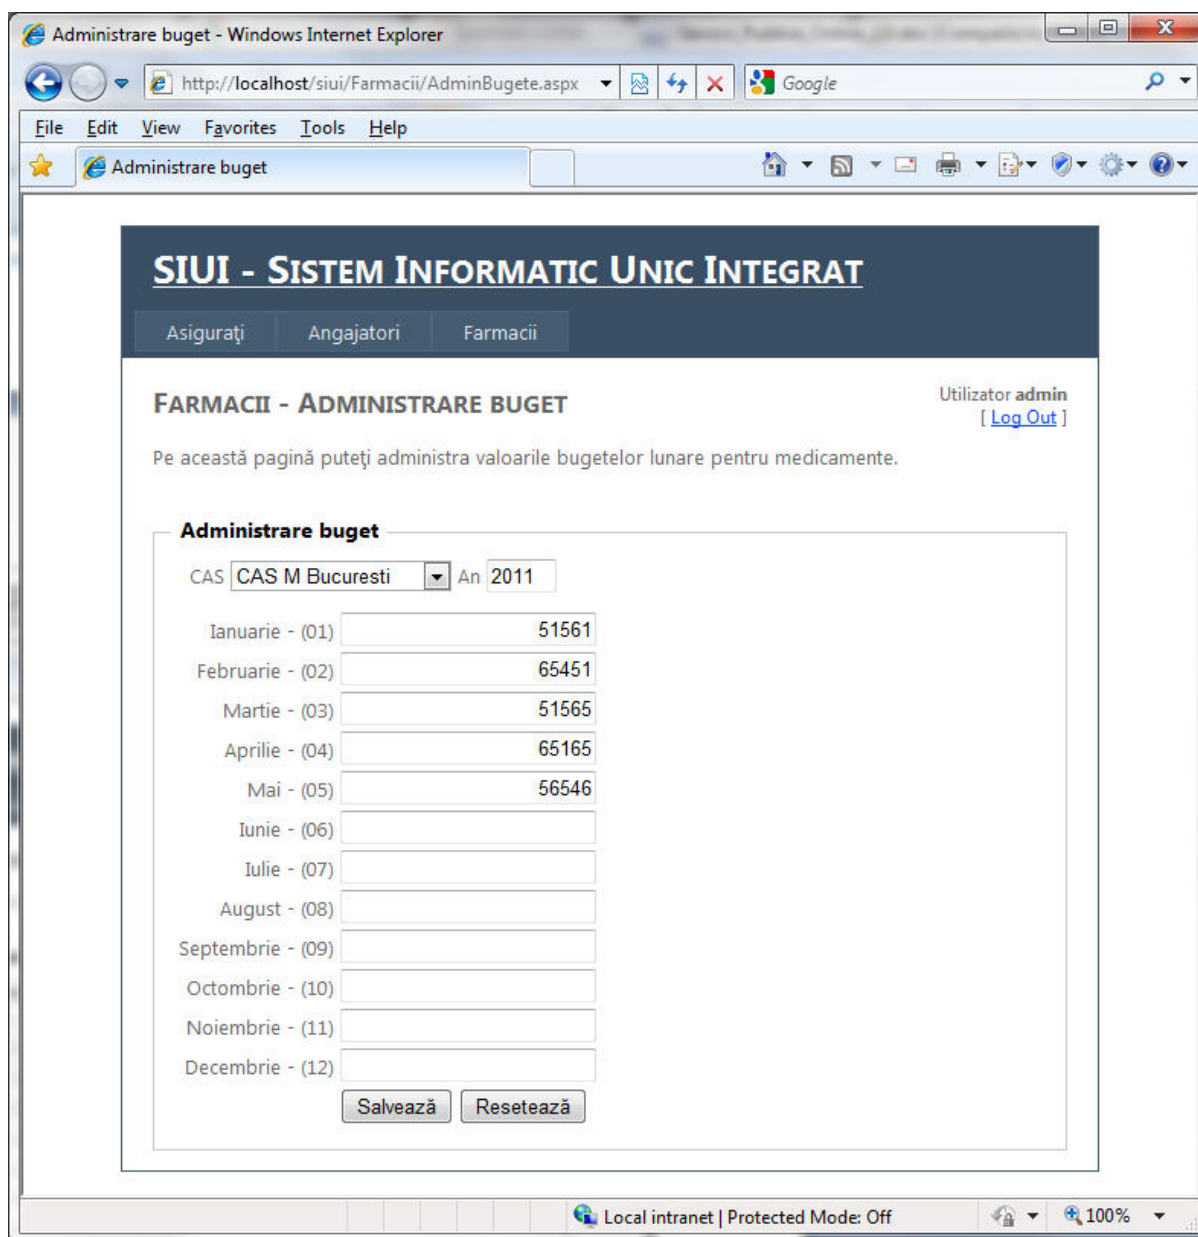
Administrare buget - Windows Internet Explorer

http://localhost/siui/Farmacii/AdminBugete.aspx

Google

File Edit View Favorites Tools Help

Administrare buget

SIUI - SISTEM INFORMATIC UNIC INTEGRAT

Asiguraţi Angajatori Farmacii

FARMACII - ADMINISTRARE BUGET

Utilizator admin
[ Log Out ]

Pe această pagină puteţi administra valoarile bugetelor lunare pentru medicamente.

Administrare buget

CAS CAS M Bucuresti An 2011

Ianuarie - (01) 51561
Februarie - (02) 65451
Martie - (03) 51565
Aprilie - (04) 65165
Mai - (05) 56546
Iunie - (06)
Iulie - (07)
August - (08)
Septembrie - (09)
Octombrie - (10)
Noiembrie - (11)
Decembrie - (12)

Salvează Resetează

Local intranet | Protected Mode: Off

100%